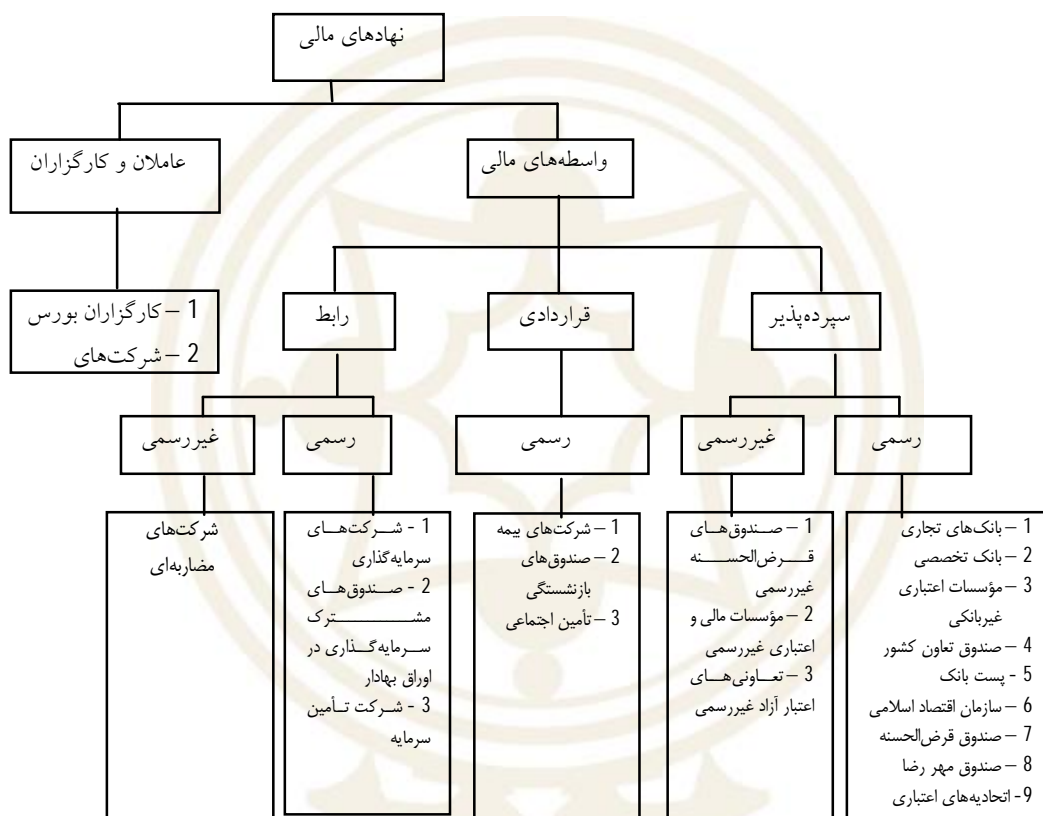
نهادهای مالی

عاملان و کارگزاران

واسطه‌های مالی

1 – کارگزاران بورس
2 – شرکت‌های

رابط

قراردادی

سپرده‌پذیر

غیررسمی

رسمی

رسمی

غیررسمی

رسمی

شرکت‌های مضاربه‌ای

1 - شرکت‌های سرمایه‌گذاری
2 - صندوق‌های مشترک سرمایه‌گذاری در اوراق بهادار
3 - شرکت تأمین سرمایه

1 – شرکت‌های بیمه
2 – صندوق‌های بازنشستگی
3 – تأمین اجتماعی

1 – صندوق‌های قرض‌الحسنه غیررسمی
2 – مؤسسات مالی و اعتباری غیررسمی
3 – تعاونی‌های اعتبار آزاد غیررسمی

1 – بانک‌های تجاری
2 – بانک تخصصی
3 – مؤسسات اعتباری غیربانکی
4 – صندوق تعاون کشور
5 - پست بانک
6 – سازمان اقتصاد اسلامی
7 – صندوق قرض‌الحسنه
8 – صندوق مهر رضا
9 - اتحادیه‌های اعتباری